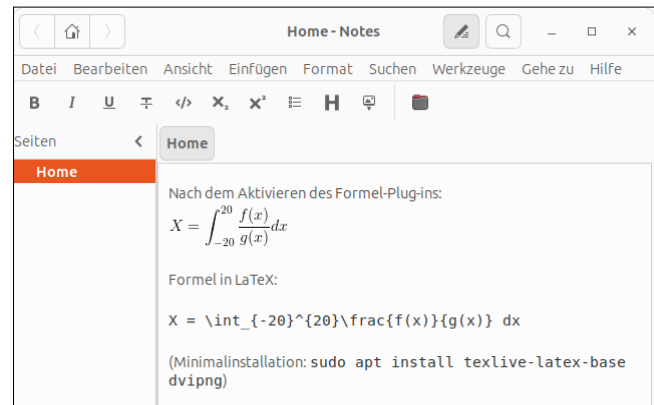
Home - Notes

Datei Bearbeiten Ansicht Einfügen Format Suchen Werkzeuge Gehe zu Hilfe

B I U $\mathsf{X_2}$ $\mathsf{X^2}$ H

Seiten

Home

Home

Nach dem Aktivieren des Formel-Plug-ins:

$X = \int_{-20}^{20} \frac{f(x)}{g(x)} dx$

Formel in LaTeX:

X = \int_{-20}^{20}\frac{f(x)}{g(x)} dx

(Minimalinstallation: sudo apt install texlive-latex-base dvipng)